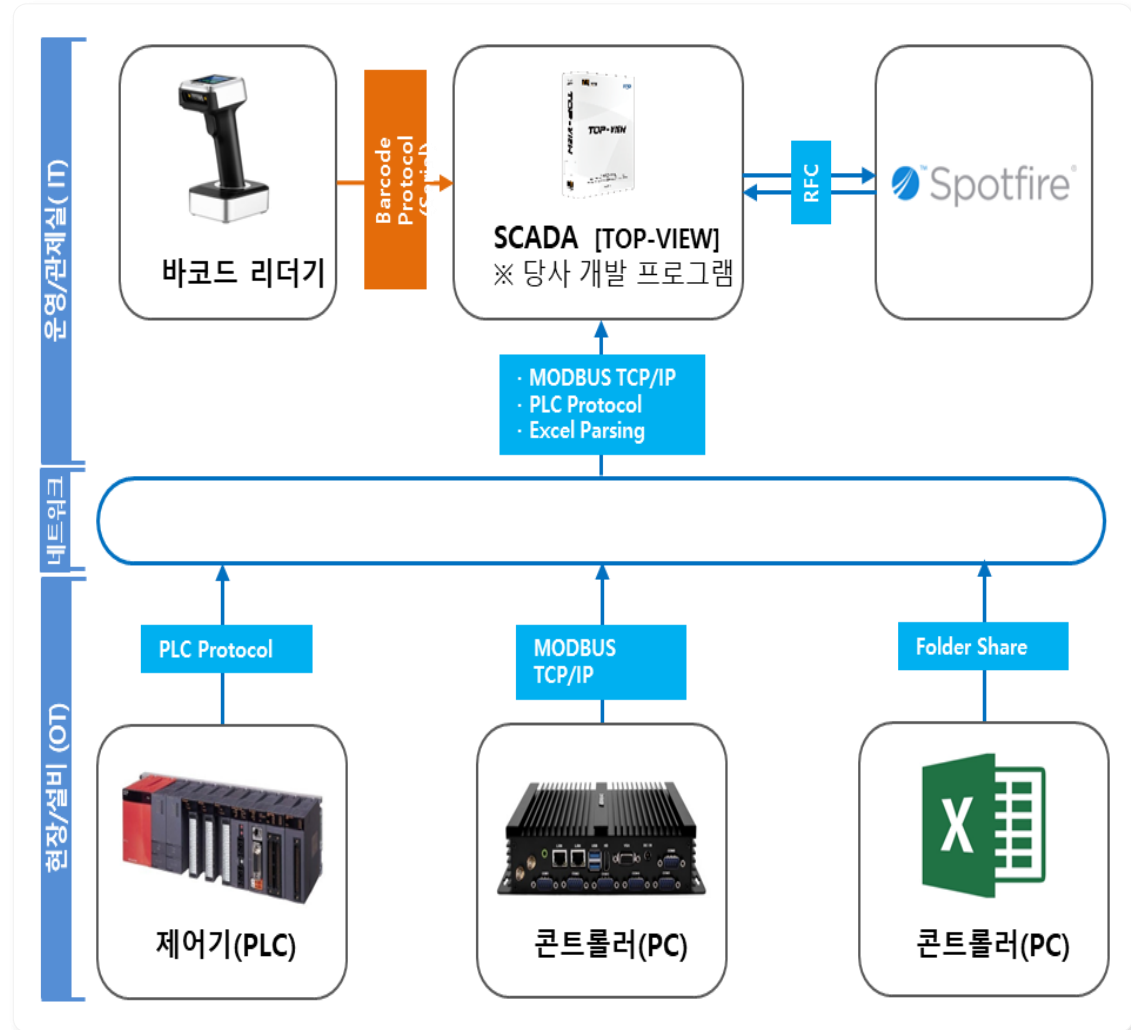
운영/관제실( IT)

바코드 리더기

Barcode Protocol (Serial)

TOP-VIEW

SCADA [TOP-VIEW]
※ 당사 개발 프로그램

RFC

Spotfire

· MODBUS TCP/IP
· PLC Protocol
· Excel Parsing

네트워크

현장/설비 (OT)

PLC Protocol

MODBUS TCP/IP

Folder Share

제어기(PLC)

콘트롤러(PC)

콘트롤러(PC)